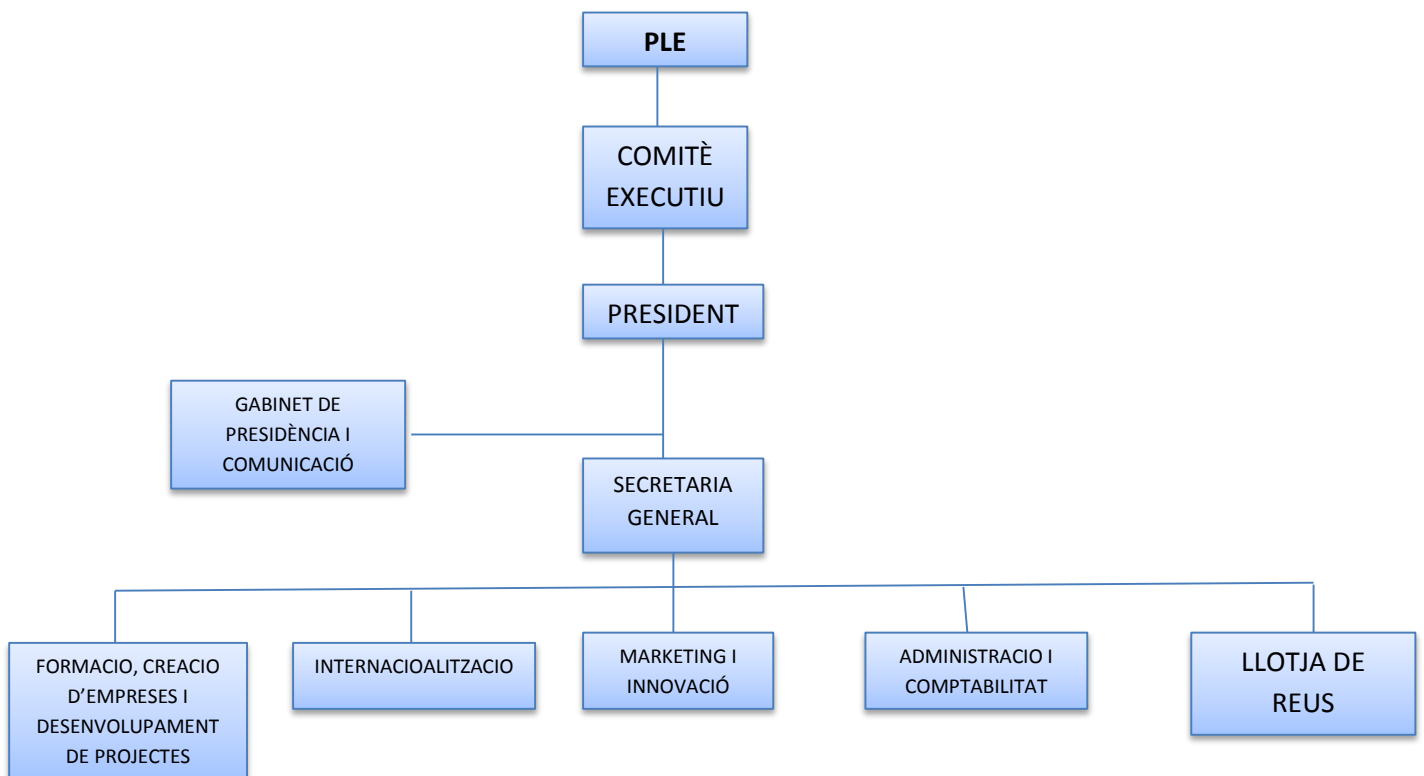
PLE

COMITÈ EXECUTIU

PRESIDENT

GABINET DE PRESIDÈNCIA I COMUNICACIÓ

SECRETARIA GENERAL

FORMACIO, CREACIO D'EMPRESES I DESENVOLUPAMENT DE PROJECTES

INTERNACIOALITZACIO

MARKETING I INNOVACIÓ

ADMINISTRACIO I COMPTABILITAT

LLOTJA DE REUS